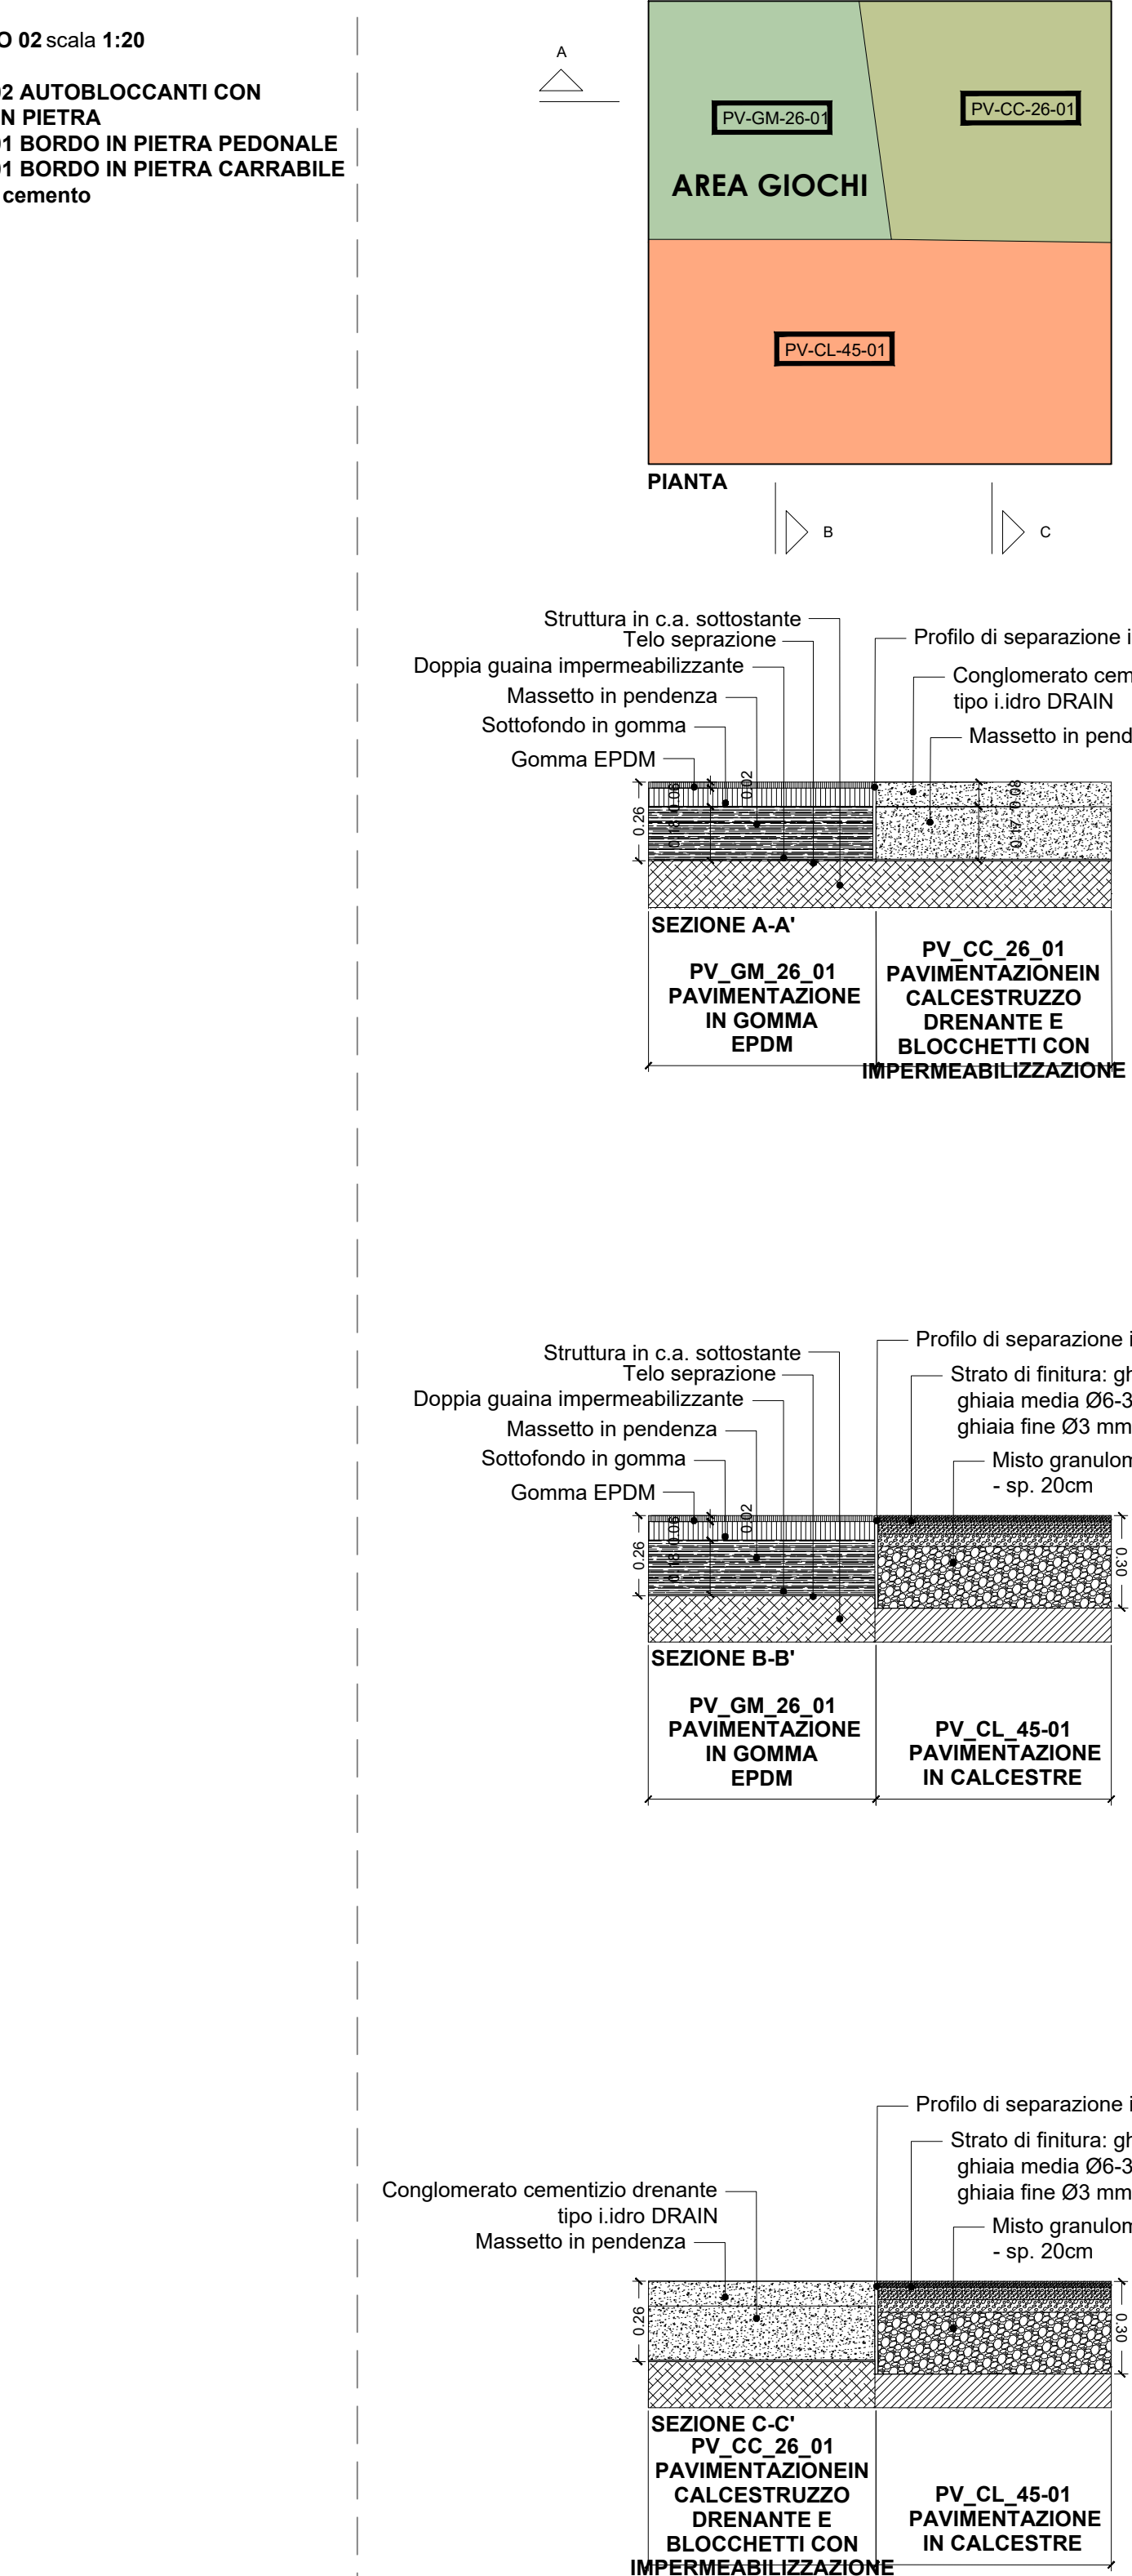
O 02 scala 1:20

2 AUTOBLOCCANTI CON
N PIETRA
1 BORDO IN PIETRA PEDONALE
1 BORDO IN PIETRA CARRABILE
cemento

A

PV-GM-26-01

PV-CC-26-01

AREA GIOCHI

PV-CL-45-01

PIANTA

B

C

Struttura in c.a. sottostante
Telo seprazione
Doppia guaina impermeabilizzante
Massetto in pendenza
Sottofondo in gomma
Gomma EPDM

Profilo di separazione i
Conglomerato cem
tipo i.idro DRAIN
Massetto in pend

0.26 0.18 0.06 0.02 0.17 0.08

SEZIONE A-A'

PV_GM_26_01
PAVIMENTAZIONE
IN GOMMA
EPDM

PV_CC_26_01
PAVIMENTAZIONEIN
CALCESTRUZZO
DRENANTE E
BLOCCHETTI CON
IMPERMEABILIZZAZIONE

Struttura in c.a. sottostante
Telo seprazione
Doppia guaina impermeabilizzante
Massetto in pendenza
Sottofondo in gomma
Gomma EPDM

Profilo di separazione i
Strato di finitura: gh
ghiaia media Ø6-3
ghiaia fine Ø3 mm
Misto granulom
- sp. 20cm

0.26 0.18 0.06 0.02 0.30

SEZIONE B-B'

PV_GM_26_01
PAVIMENTAZIONE
IN GOMMA
EPDM

PV_CL_45-01
PAVIMENTAZIONE
IN CALCESTRE

Profilo di separazione i
Strato di finitura: gh
ghiaia media Ø6-3
ghiaia fine Ø3 mm
Misto granulom
- sp. 20cm

Conglomerato cementizio drenante
tipo i.idro DRAIN
Massetto in pendenza

0.26 0.30

SEZIONE C-C'
PV_CC_26_01
PAVIMENTAZIONEIN
CALCESTRUZZO
DRENANTE E
BLOCCHETTI CON
IMPERMEABILIZZAZIONE

PV_CL_45-01
PAVIMENTAZIONE
IN CALCESTRE